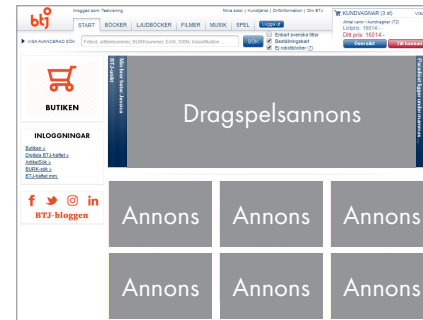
btj

Inloggad som: Testkonto

Mina sidor | Kundtjänst | Driftinformation | Om BTJ

START BÖCKER LJUDBÖCKER FILMER MUSIK SPEL Logga ut

VISA AVANCERAD SÖK

Fritext, artikelnummer, BURKnummer, EAN, ISBN, Klassifikation

SÖK

Enbart svenska titlar
Beställningsbart
Btj rekotböcker (2)

KUNDVAGNAR (3 st)
Antal varor i kundvagnen (73)
Listpris: 16014:-
Ditt pris: 16514:-
Överslut
Till kassan

BUTIKEN

INLOGGNINGAR

Butiken »
Digitala BTJ-häftet »
ArtikelSök »
BURK-sök »
BTJ-häftet mm

f
BTJ-bloggen

Min bror heter Jessica
BTJ väljer

Dragspelsannons

Flickan som kunde

Annons
Annons
Annons
Annons
Annons
Annons